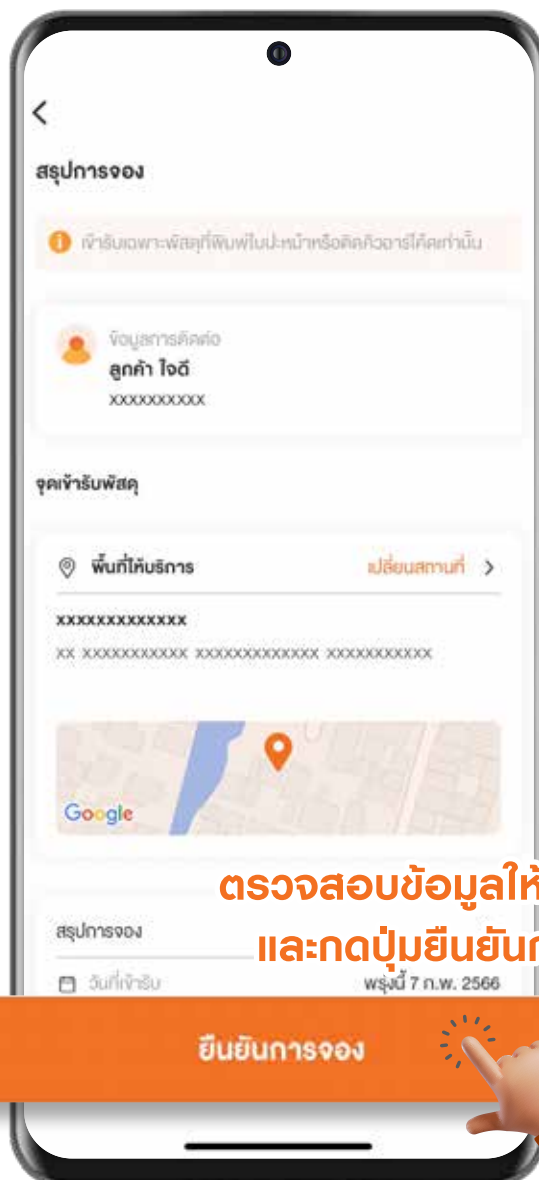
สรุปการจอง

เข้ารับเฉพาะพัสดุที่พิมพ์ใบปะหน้าหรือติดคิวอาร์โค้ดเท่านั้น

ข้อมูลการติดต่อ
ลูกค้า ใจดี
xxxxxxxxxx

จุดเข้ารับพัสดุ

พื้นที่ให้บริการ
เปลี่ยนสถานที่

xxxxxxxxxxxxx
xx xxxxxxxxxxx xxxxxxxxxxxxx xxxxxxxxxxx

Google

ตรวจสอบข้อมูลให้
และกดปุ่มยืนยันก

สรุปการจอง
วันที่เข้ารับ
พรุ่งนี้ 7 ก.พ. 2566

ยืนยันการจอง